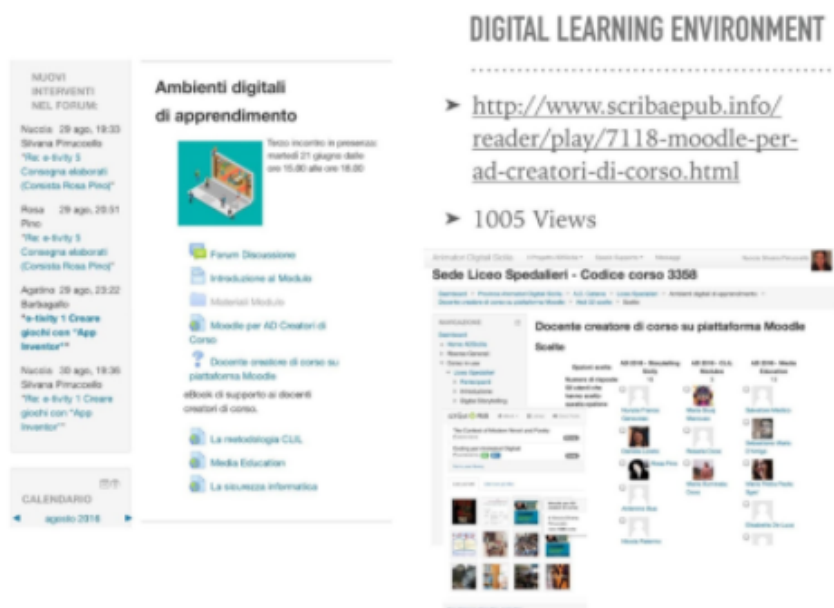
DIGITAL LEARNING ENVIRONMENT

➤ http://www.scribaepub.info/reader/play/7118-moodle-per-ad-creatori-di-corso.html

➤ 1005 Views

NUOVI INTERVENTI NEL FORUM:

Nacola 29 ago, 18:33
Silvana Pinacoello
"Re: e-tivity 5 Consegna elaborati (Corsista Rosa Pino)"

Rosa 29 ago, 20:51
Pino
"Re: e-tivity 5 Consegna elaborati (Corsista Rosa Pino)"

Agatino 29 ago, 23:22
Barbagallo
"e-tivity 1 Creare giochi con "App Inventor""

Nacola 30 ago, 19:36
Silvana Pinacoello
"Re: e-tivity 1 Creare giochi con "App Inventor""

CALENDARIO
◄ agosto 2016 ►

Ambienti digitali di apprendimento

Terzo incontro in presenza: martedì 21 giugno dalle ore 15.00 alle ore 18.00

Forum Discussione
Introduzione al Modulo
Materiali Modulo
Moodle per AD Creatori di Corso
Docente creatore di corso su piattaforma Moodle
eBook di supporto ai docenti creatori di corso.
La metodologia CLIL
Media Education
La sicurezza informatica

Sede Liceo Spedalieri - Codice corso 3358

Docente creatore di corso su piattaforma Moodle

Scelte

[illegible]